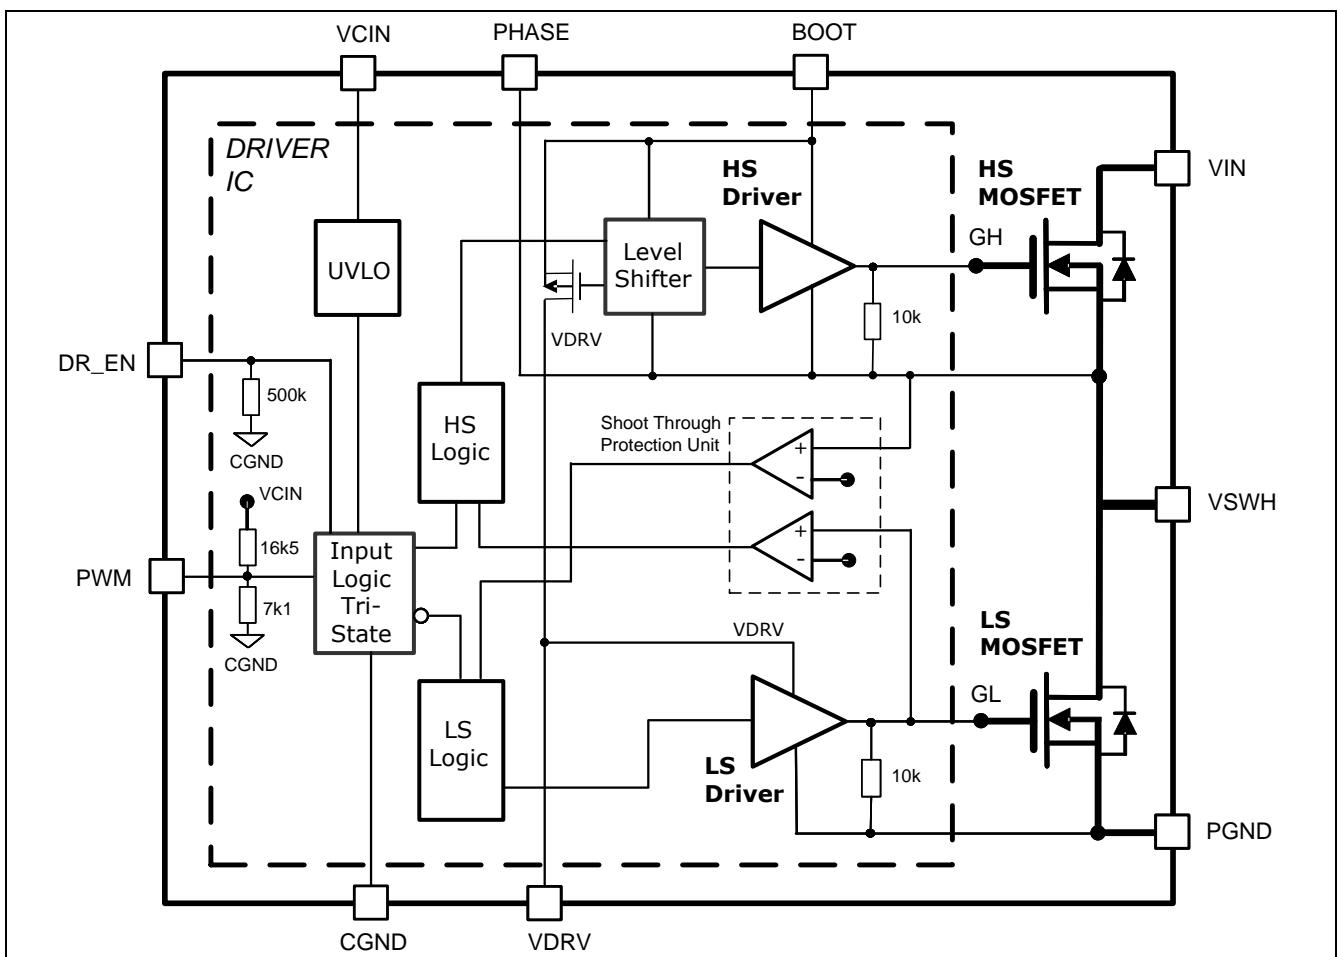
VCIN
PHASE
BOOT
DRIVER IC
HS Driver
HS MOSFET
VIN
GH
UVLO
Level Shifter
VDRV
10k
DR_EN
500k
CGND
HS Logic
Shoot Through Protection Unit
+
-
VCIN
VSWH
16k5
+
-
PWM
Input Logic Tri-State
7k1
CGND
VDRV
LS MOSFET
GL
LS Logic
LS Driver
10k
PGND
CGND
VDRV